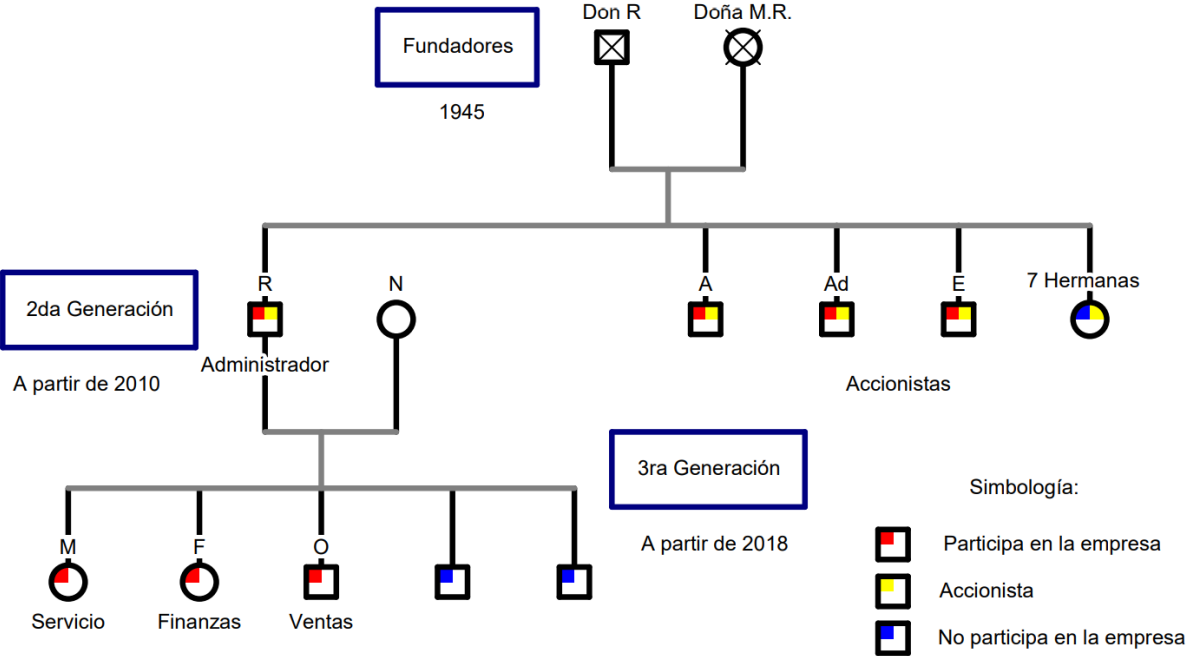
Fundadores

1945

Don R

Doña M.R.

2da Generación

A partir de 2010

R

Administrador

N

A

Ad

E

7 Hermanas

Accionistas

3ra Generación

A partir de 2018

M

Servicio

F

Finanzas

O

Ventas

Simbología:

Participa en la empresa

Accionista

No participa en la empresa